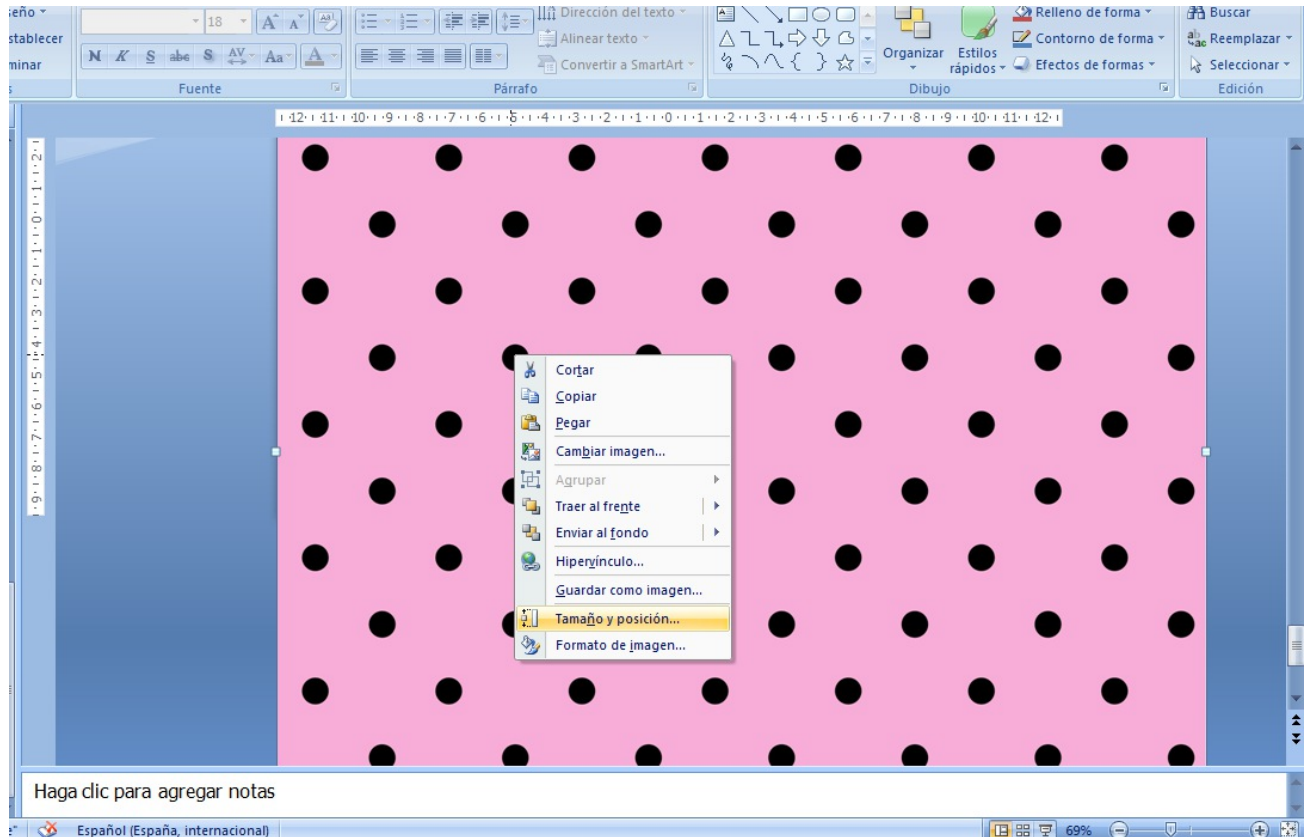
seño
stablecer
minar
18
N K S abe S AV Aa A
Fuente
Dirección del texto
Alinear texto
Convertir a SmartArt
Párrafo
Organizar
Estilos rápidos
Relleno de forma
Contorno de forma
Efectos de formas
Dibujo
Buscar
Reemplazar
Seleccionar
Edición

Cortar
Copiar
Pegar
Cambiar imagen...
Agrupar
Traer al frente
Enviar al fondo
Hipervínculo...
Guardar como imagen...
Tamaño y posición...
Formato de imagen...

Haga clic para agregar notas

Español (España, internacional)
69%